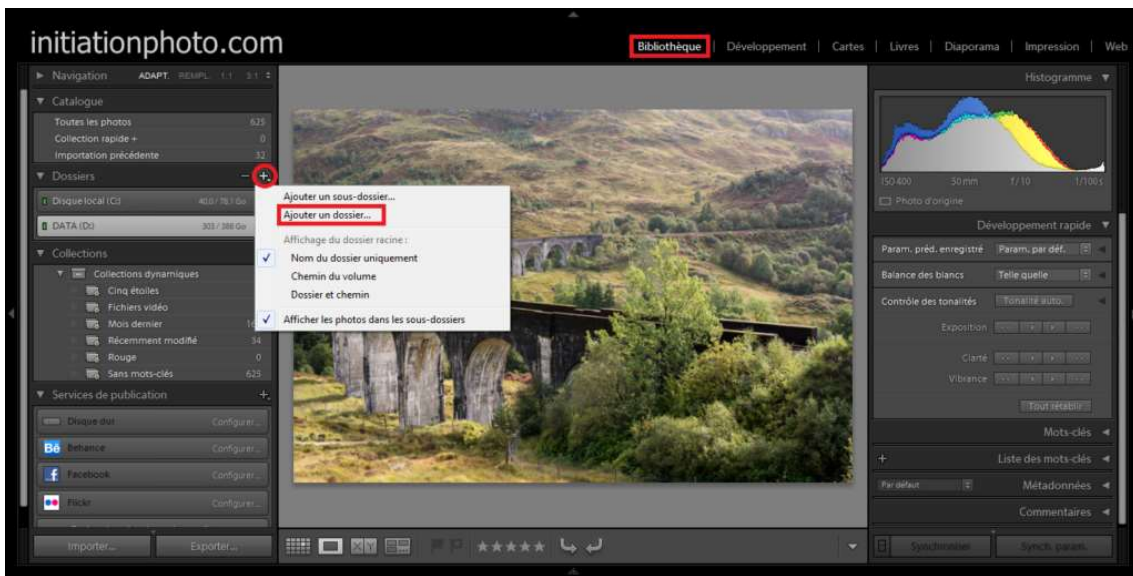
initiationphoto.com

Bibliothèque | Développement | Cartes | Livres | Diaporama | Impression | Web

Navigation ADAPT. REMPL. 1:1 3:1

Catalogue
Toutes les photos 625
Collection rapide + 0
Importation précédente 32

Dossiers
Disque local (C:) 40,0 / 78,1 Go
DATA (D:) 303 / 386 Go

Collections
Collections dynamiques
Cinq étoiles
Fichiers vidéo
Mois dernier
Récemment modifié 34
Rouge 0
Sans mots-clés 625

Services de publication
Disque dur Configurer...
Behance Configurer...
Facebook Configurer...
Flickr Configurer...

Importer... Exporter...

Ajouter un sous-dossier...
Ajouter un dossier...
Affichage du dossier racine :
Nom du dossier uniquement
Chemin du volume
Dossier et chemin
Afficher les photos dans les sous-dossiers

Histogramme
ISO 400 50 mm f/10 1/100 s
Photo d'origine

Développement rapide
Param. préd. enregistré Param. par déf.
Balance des blancs Telle quelle
Contrôle des tonalités Tonalité auto.
Exposition
Clarté
Vibrance
Tout rétablir

Mots-clés
Liste des mots-clés
Par défaut Métadonnées
Commentaires

Synchroniser Synchr. param.